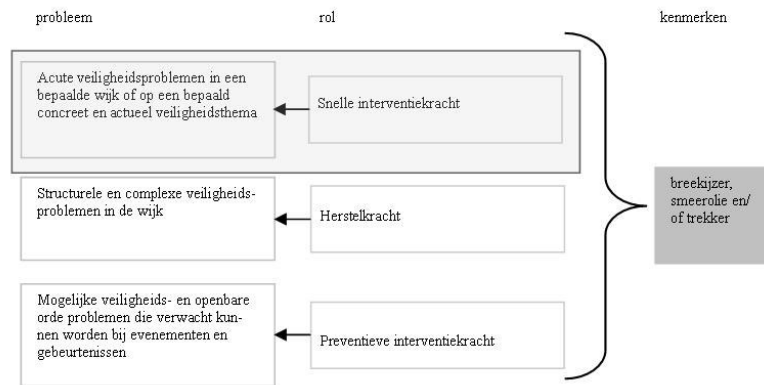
probleem

rol

kenmerken

Acute veiligheidsproblemen in een bepaalde wijk of op een bepaald concreet en actueel veiligheidsthema

Snelle interventiekracht

Structurele en complexe veiligheidsproblemen in de wijk

Herstelkracht

Mogelijke veiligheids- en openbare orde problemen die verwacht kunnen worden bij evenementen en gebeurtenissen

Preventieve interventiekracht

breekijzer, smeerolie en/ of trekker